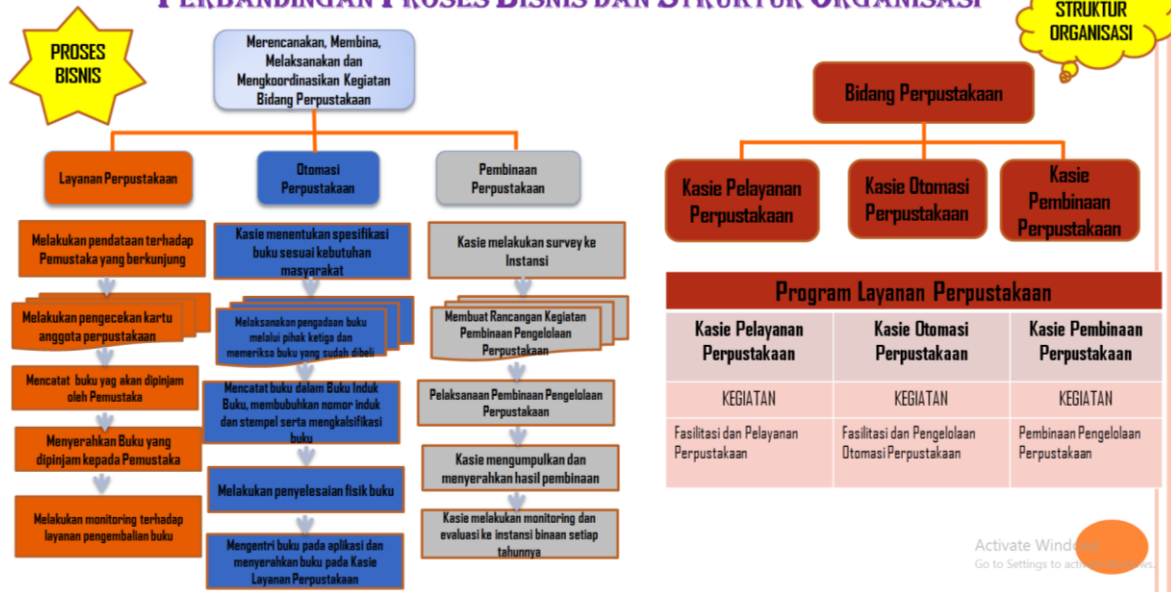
PERBANDINGAN PROSES BISNIS DAN STRUKTUR ORGANISASI

PROSES BISNIS

Merencanakan, Membina, Melaksanakan dan Mengkoordinasikan Kegiatan Bidang Perpustakaan

Layanan Perpustakaan

Otomasi Perpustakaan

Pembinaan Perpustakaan

Melakukan pendataan terhadap Pemustaka yang berkunjung

Melakukan pengecekan kartu anggota perpustakaan

Mencatat buku yag akan dipinjam oleh Pemustaka

Menyerahkan Buku yang dipinjam kepada Pemustaka

Melakukan monitoring terhadap layanan pengembalian buku

Kasie menentukan spesifikasi buku sesuai kebutuhan masyarakat

Melaksanakan pengadaan buku melalui pihak ketiga dan memeriksa buku yang sudah dibeli

Mencatat buku dalam Buku Induk Buku, membubuhkan nomor induk dan stempel serta mengkalsifikasi buku

Melakukan penyelesaian fisik buku

Mengentri buku pada aplikasi dan menyerahkan buku pada Kasie Layanan Perpustakaan

Kasie melakukan survey ke Instansi

Membuat Rancangan Kegiatan Pembinaan Pengelolaan Perpustakaan

Pelaksanaan Pembinaan Pengelolaan Perpustakaan

Kasie mengumpulkan dan menyerahkan hasil pembinaan

Kasie melakukan monitoring dan evaluasi ke instansi binaan setiap tahunnya

STRUKTUR ORGANISASI

Bidang Perpustakaan

Kasie Pelayanan Perpustakaan

Kasie Otomasi Perpustakaan

Kasie Pembinaan Perpustakaan

Program Layanan Perpustakaan

| Kasie Pelayanan Perpustakaan | Kasie Otomasi Perpustakaan | Kasie Pembinaan Perpustakaan |
|---|---|---|
| KEGIATAN | KEGIATAN | KEGIATAN |
| Fasilitasi dan Pelayanan Perpustakaan | Fasilitasi dan Pengelolaan Otomasi Perpustakaan | Pembinaan Pengelolaan Perpustakaan |

Activate Windows
Go to Settings to activate Windows.